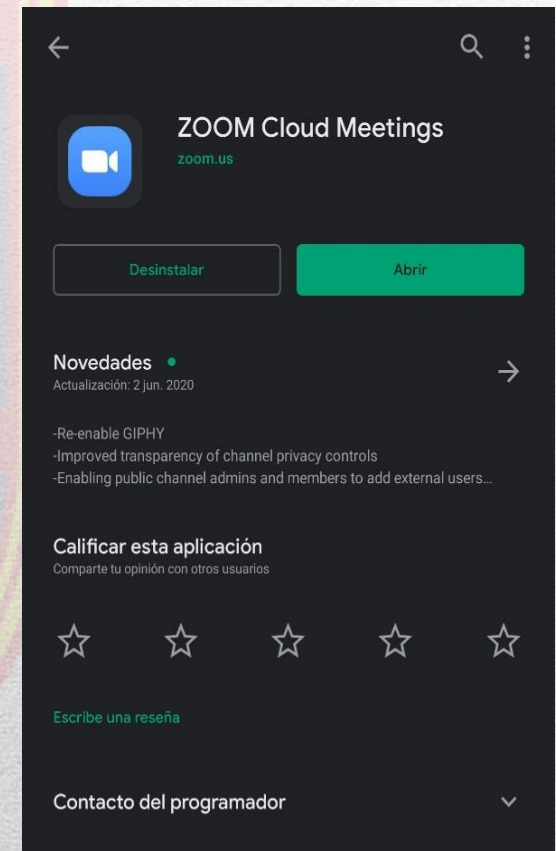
ZOOM Cloud Meetings
zoom.us

Desinstalar
Abrir

Novedades •
Actualización: 2 jun. 2020

-Re-enable GIPHY
-Improved transparency of channel privacy controls
-Enabling public channel admins and members to add external users...

Calificar esta aplicación
Comparte tu opinión con otros usuarios

Escribe una reseña

Contacto del programador